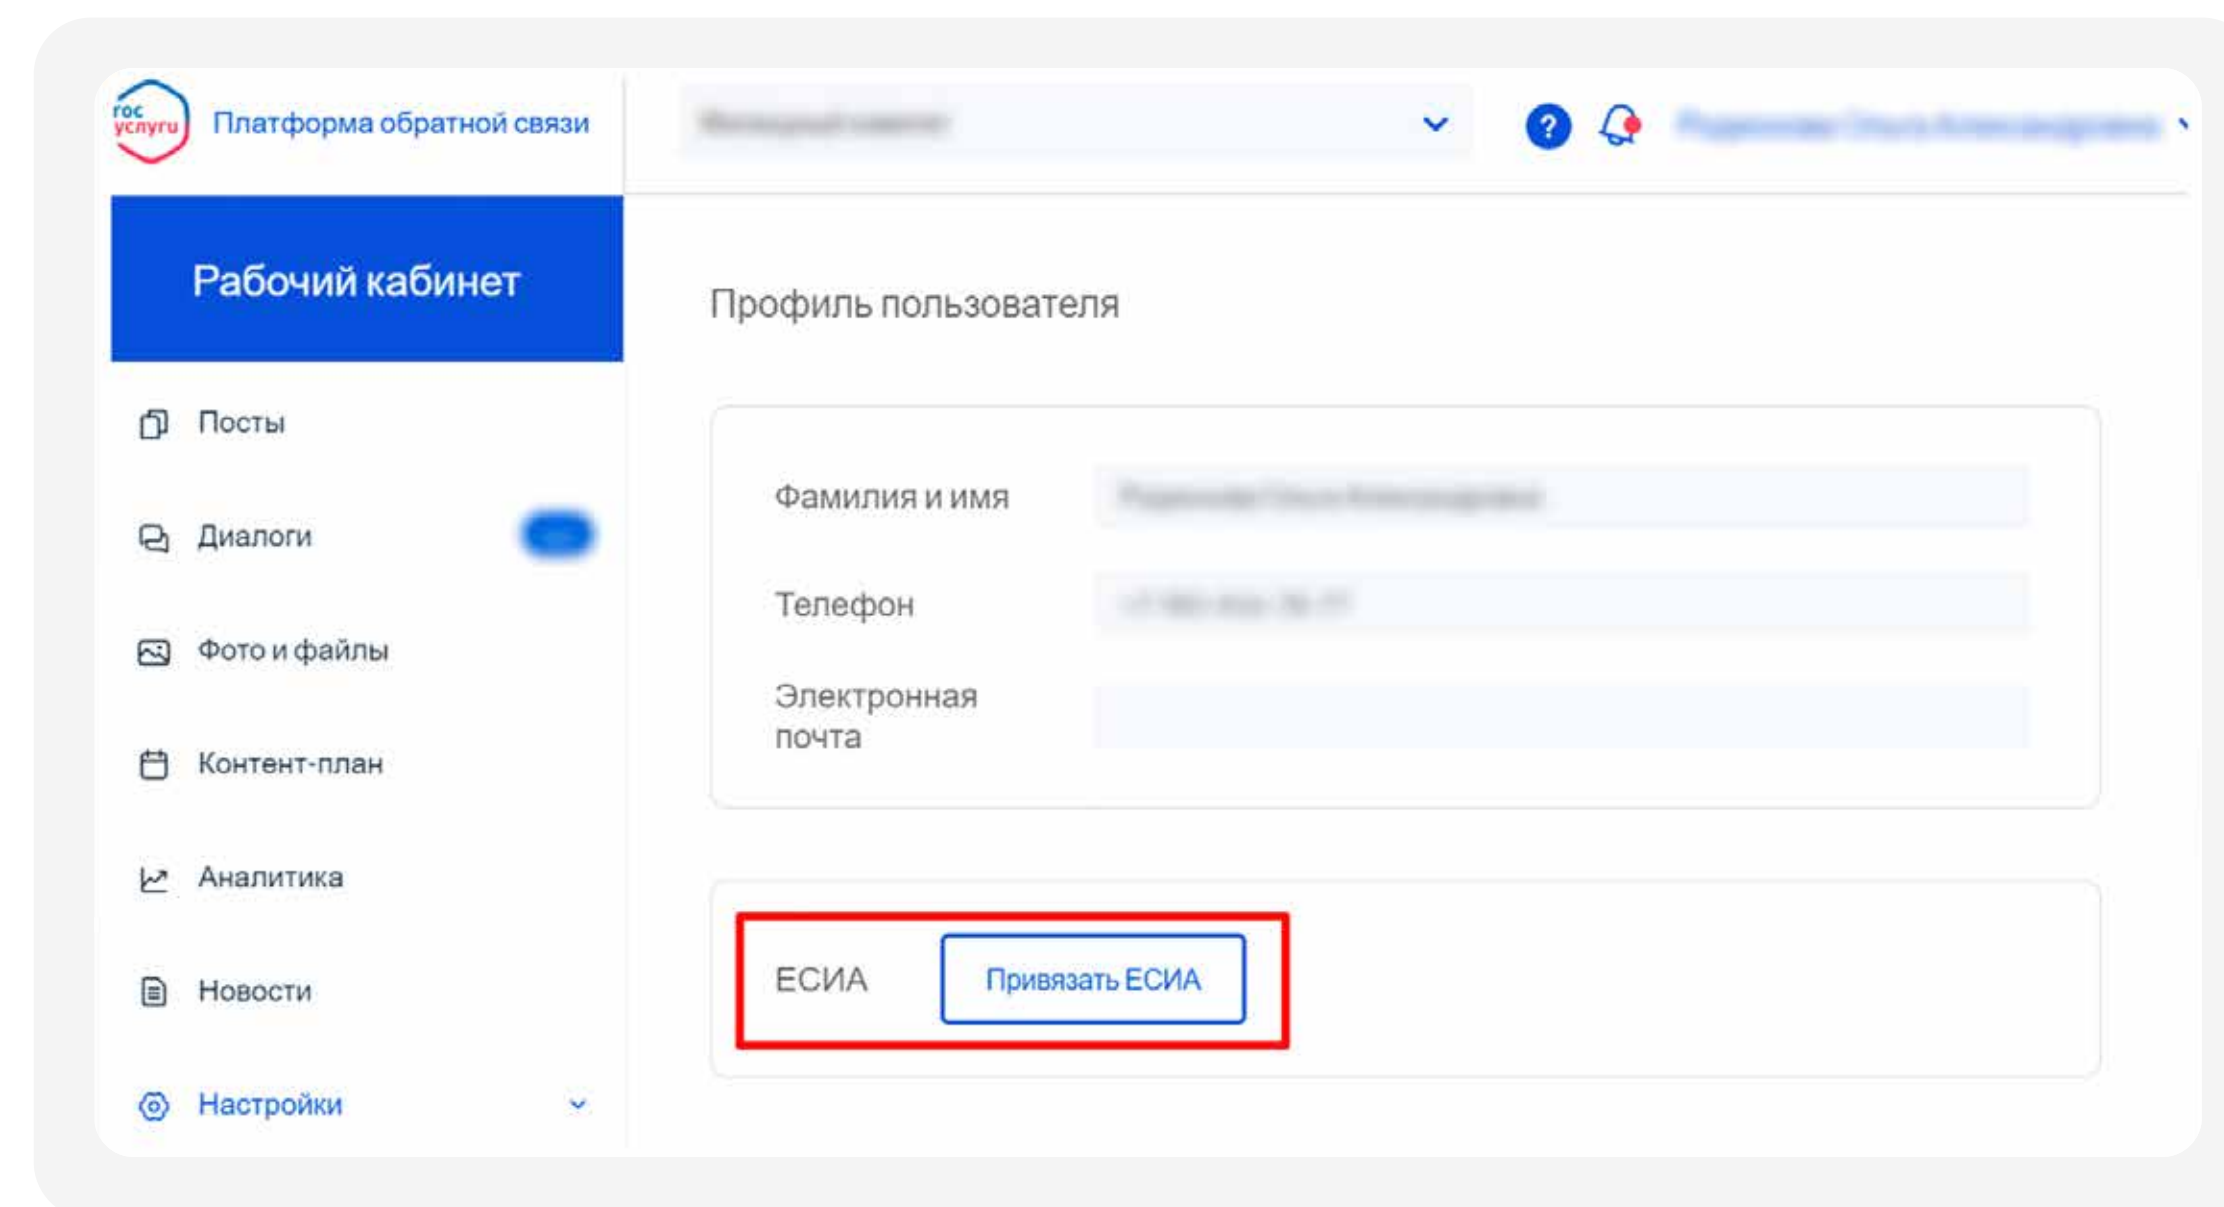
гос услуги Платформа обратной связи

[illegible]

?

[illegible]

Рабочий кабинет

Посты

Диалоги

Фото и файлы

Контент-план

Аналитика

Новости

Настройки

Профиль пользователя

Фамилия и имя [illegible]

Телефон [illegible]

Электронная почта

ЕСИА

Привязать ЕСИА